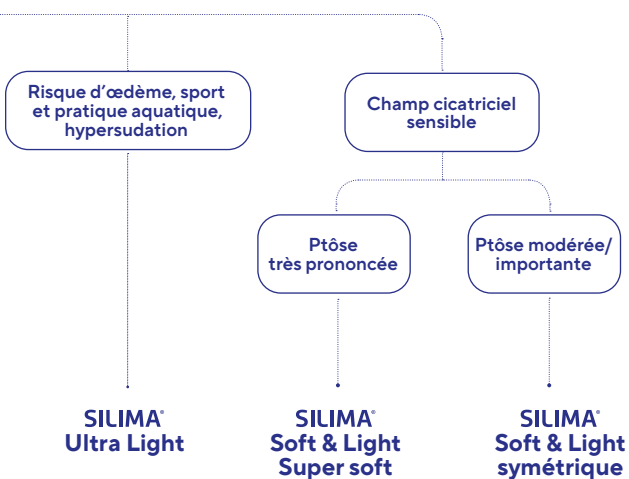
Risque d'œdème, sport et pratique aquatique, hypersudation

Champ cicatriciel sensible

Ptôse très prononcée

Ptôse modérée/ importante

SILIMA®
Ultra Light

SILIMA®
Soft & Light
Super soft

SILIMA®
Soft & Light
symétrique